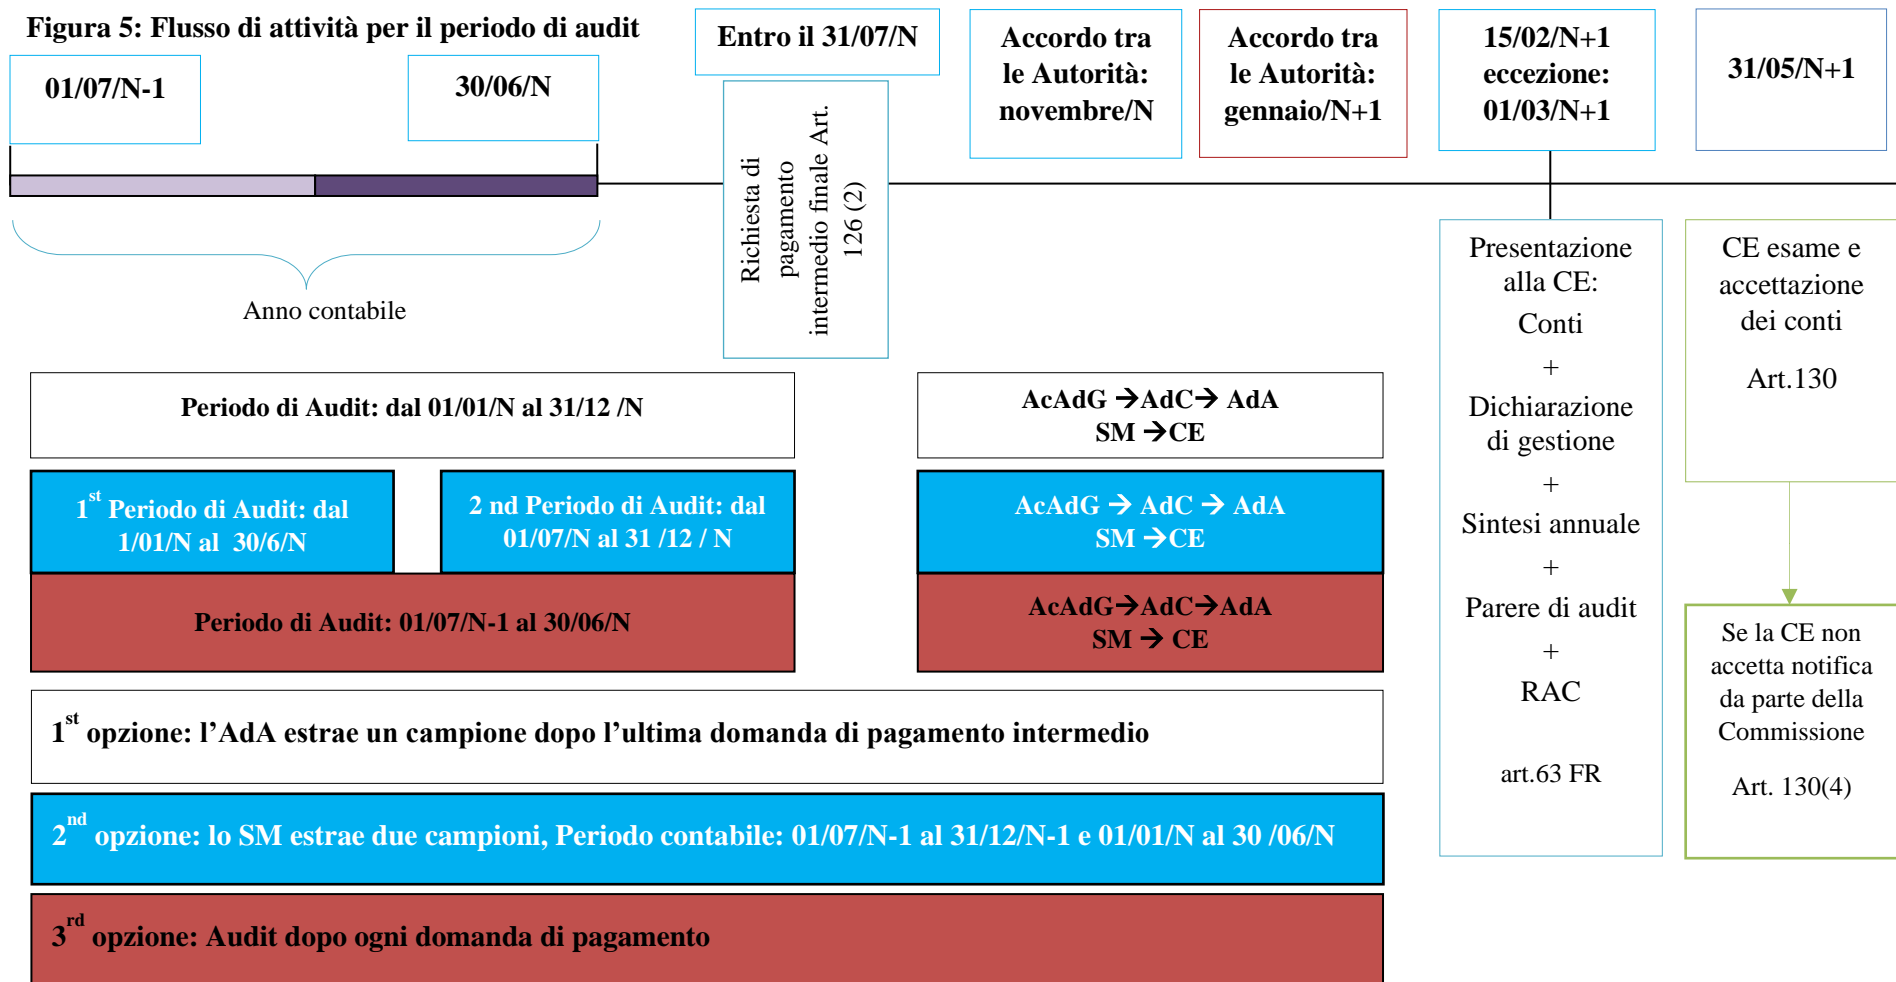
Figura 5: Flusso di attività per il periodo di audit

01/07/N-1

30/06/N

Anno contabile

Entro il 31/07/N

Richiesta di pagamento intermedio finale Art. 126 (2)

Accordo tra le Autorità: novembre/N

Accordo tra le Autorità: gennaio/N+1

15/02/N+1 eccezione: 01/03/N+1

31/05/N+1

Presentazione alla CE: Conti + Dichiarazione di gestione + Sintesi annuale + Parere di audit + RAC

art.63 FR

CE esame e accettazione dei conti

Art.130

Se la CE non accetta notifica da parte della Commissione

Art. 130(4)

Periodo di Audit: dal 01/01/N al 31/12 /N

AcAdG →AdC→ AdA SM →CE

1$^{st}$ Periodo di Audit: dal 1/01/N al 30/6/N

2 nd Periodo di Audit: dal 01/07/N al 31 /12 / N

AcAdG → AdC → AdA SM →CE

Periodo di Audit: 01/07/N-1 al 30/06/N

AcAdG→AdC→AdA SM → CE

1$^{st}$ opzione: l'AdA estrae un campione dopo l'ultima domanda di pagamento intermedio

2$^{nd}$ opzione: lo SM estrae due campioni, Periodo contabile: 01/07/N-1 al 31/12/N-1 e 01/01/N al 30 /06/N

3$^{rd}$ opzione: Audit dopo ogni domanda di pagamento